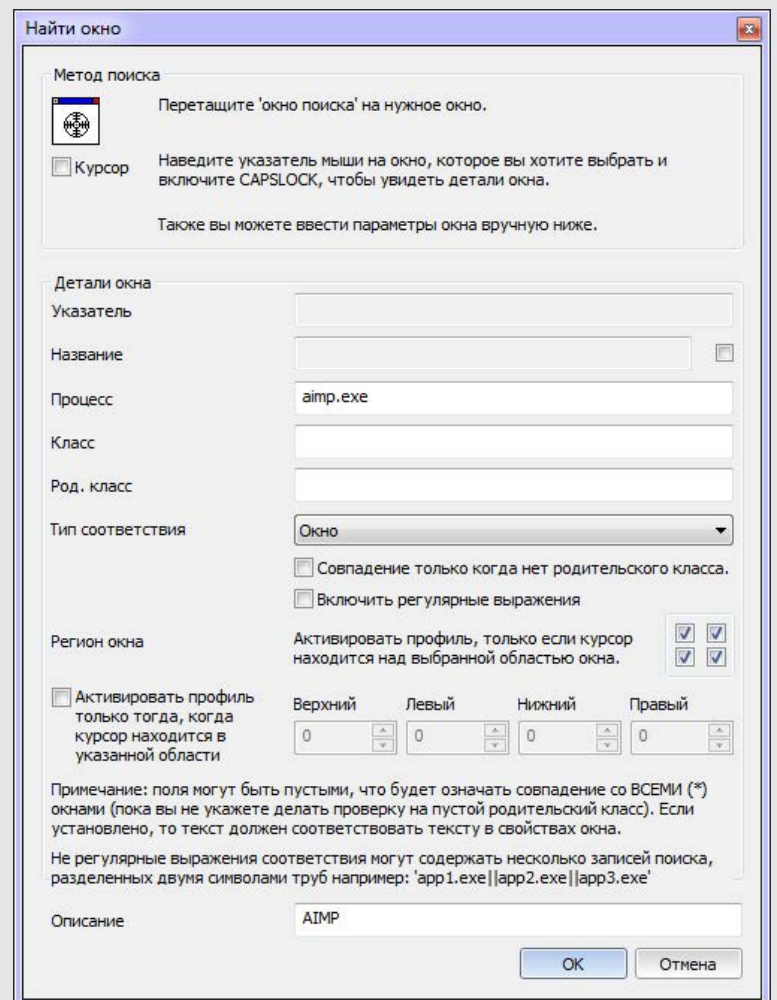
Найти окно

Метод поиска

Перетащите 'окно поиска' на нужное окно.

Курсор

Наведите указатель мыши на окно, которое вы хотите выбрать и включите CAPSLOCK, чтобы увидеть детали окна.

Также вы можете ввести параметры окна вручную ниже.

Детали окна

Указатель

Название

Процесс aimp.exe

Класс

Род. класс

Тип соответствия Окно

Совпадение только когда нет родительского класса.

Включить регулярные выражения

Регион окна

Активировать профиль, только если курсор находится над выбранной областью окна.

Активировать профиль только тогда, когда курсор находится в указанной области

| Верхний | Левый | Нижний | Правый |
|---|---|---|---|
| 0 | 0 | 0 | 0 |

Примечание: поля могут быть пустыми, что будет означать совпадение со ВСЕМИ (*) окнами (пока вы не укажете делать проверку на пустой родительский класс). Если установлено, то текст должен соответствовать тексту в свойствах окна.

Не регулярные выражения соответствия могут содержать несколько записей поиска, разделенных двумя символами труб например: 'app1.exe||app2.exe||app3.exe'

Описание AIMP

OK Отмена